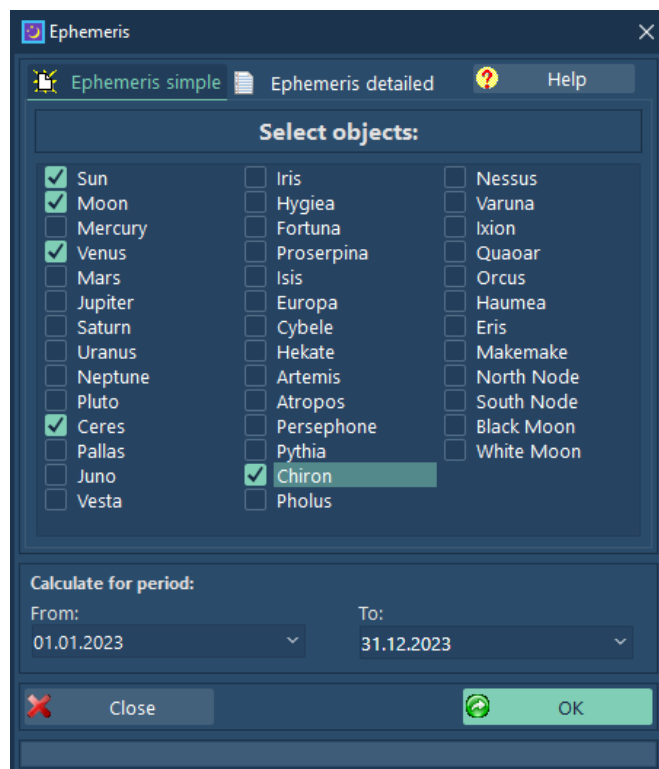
Ephemeris

Ephemeris simple
Ephemeris detailed
Help

Select objects:

Sun
Moon
Mercury
Venus
Mars
Jupiter
Saturn
Uranus
Neptune
Pluto
Ceres
Pallas
Juno
Vesta

Iris
Hygiea
Fortuna
Proserpina
Isis
Europa
Cybele
Hekate
Artemis
Atropos
Persephone
Pythia
Chiron
Pholus

Nessus
Varuna
Ixion
Quaoar
Orcus
Haumea
Eris
Makemake
North Node
South Node
Black Moon
White Moon

Calculate for period:
From:
01.01.2023
To:
31.12.2023

Close
OK